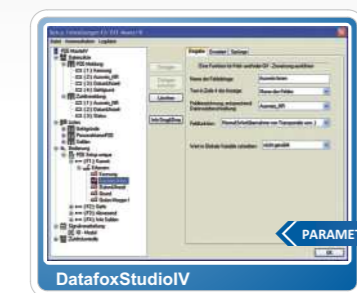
Setup Feldzuordnungen für IV Master IV

Datei Kommunikation Logdatei

Eingabe Einstellen Settings

Eine Funktion für Feld- und/oder GV - Zuordnung auswählen

Name der Feldablage:

Auswertungen

Text in Zeile 4 der Anzeige:

Feldbeschreibung, entsprechend Datensatzbeschreibung:

Feldfunktion:

Wert in Globale Variable schreiben:

Löschen

Info Drag&Drop

OK

PARAME

DatafoxStudioIV